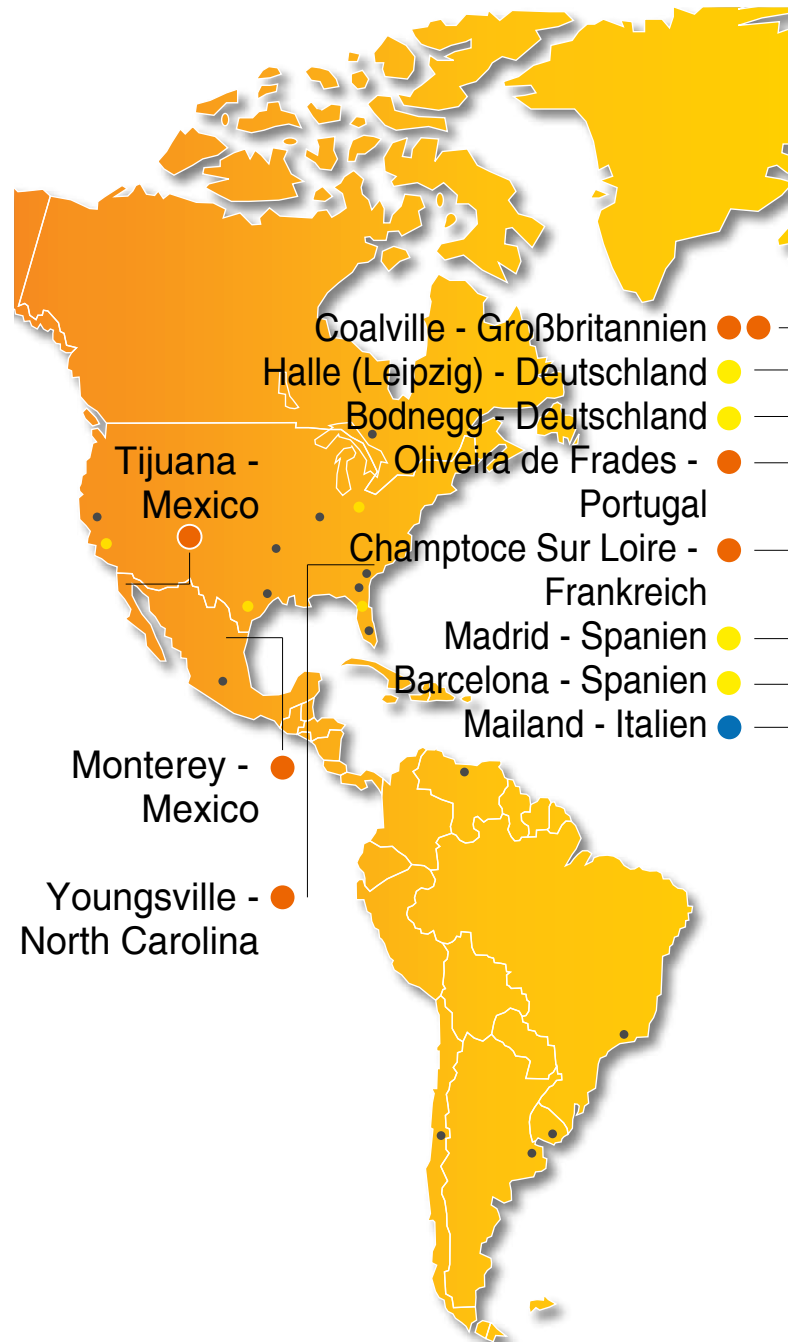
Coalville - Großbritannien
Halle (Leipzig) - Deutschland
Bodnegg - Deutschland
Oliveira de Frades - Portugal
Champtoce Sur Loire - Frankreich
Madrid - Spanien
Barcelona - Spanien
Mailand - Italien

Tijuana - Mexico

Monterey - Mexico

Youngsville - North Carolina